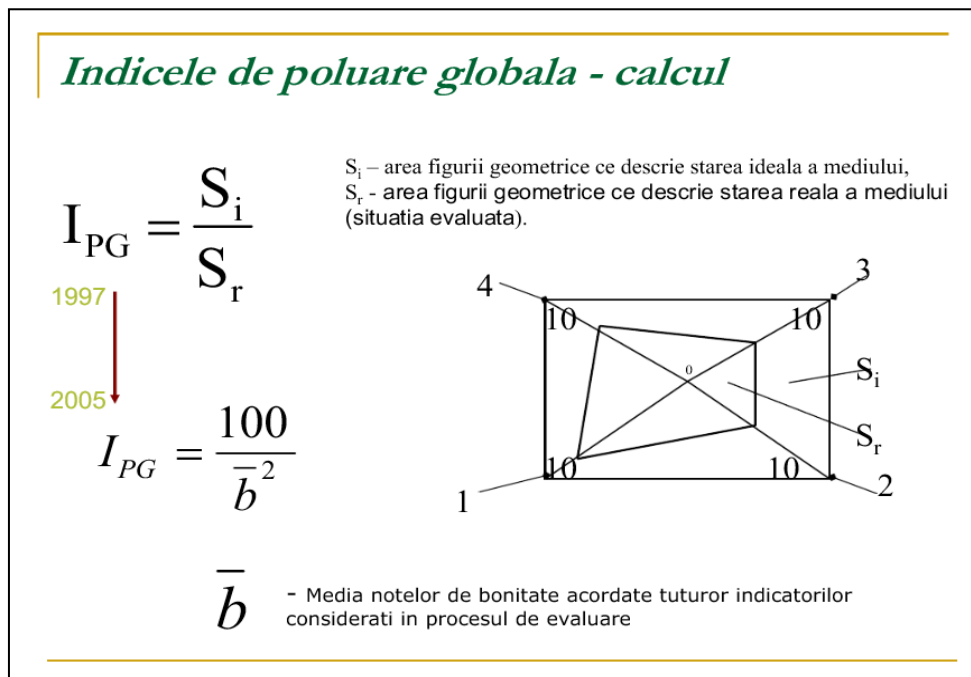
Indicele de poluare globala - calcul

$I_{PG} = \frac{S_i}{S_r}$

1997

2005

$I_{PG} = \frac{100}{\overline{b}^2}$

$S_i$ – area figurii geometrice ce descrie starea ideala a mediului,
$S_r$ - area figurii geometrice ce descrie starea reala a mediului (situatia evaluata).

4
3
10
10
0
$S_i$
$S_r$
10
10
1
2

$\overline{b}$ - Media notelor de bonitate acordate tuturor indicatorilor considerati in procesul de evaluare